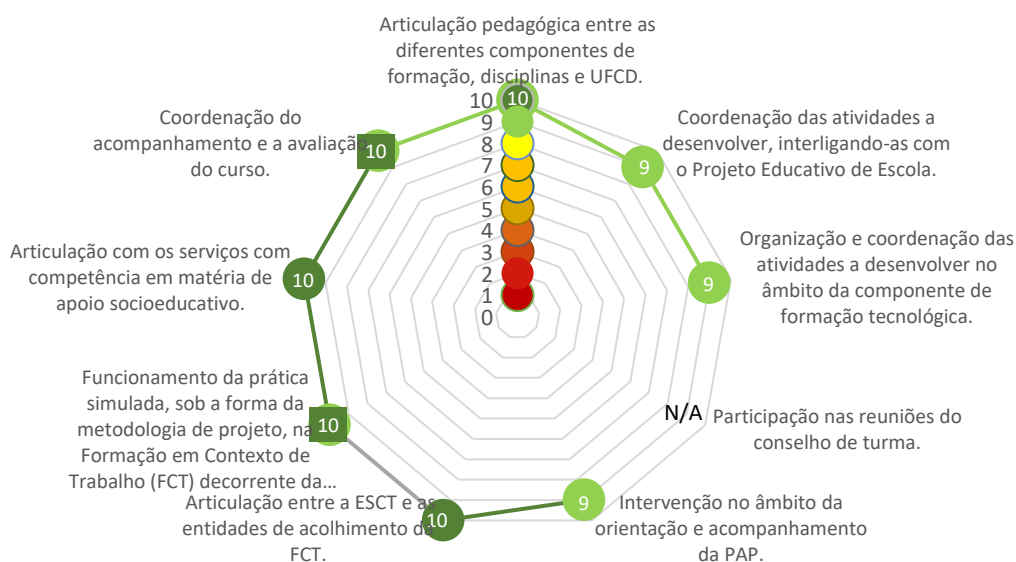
Articulação pedagógica entre as diferentes componentes de formação, disciplinas e UFCD.

10
9
8
7
6
5
4
3
2
1
0

10

Coordenação das atividades a desenvolver, interligando-as com o Projeto Educativo de Escola.

9

Organização e coordenação das atividades a desenvolver no âmbito da componente de formação tecnológica.

9

N/A

Participação nas reuniões do conselho de turma.

Intervenção no âmbito da orientação e acompanhamento da PAP.

9

Articulação entre a ESCT e as entidades de acolhimento da FCT.

10

Funcionamento da prática simulada, sob a forma da metodologia de projeto, na Formação em Contexto de Trabalho (FCT) decorrente da...

10

Articulação com os serviços com competência em matéria de apoio socioeducativo.

10

Coordenação do acompanhamento e a avaliação do curso.

10